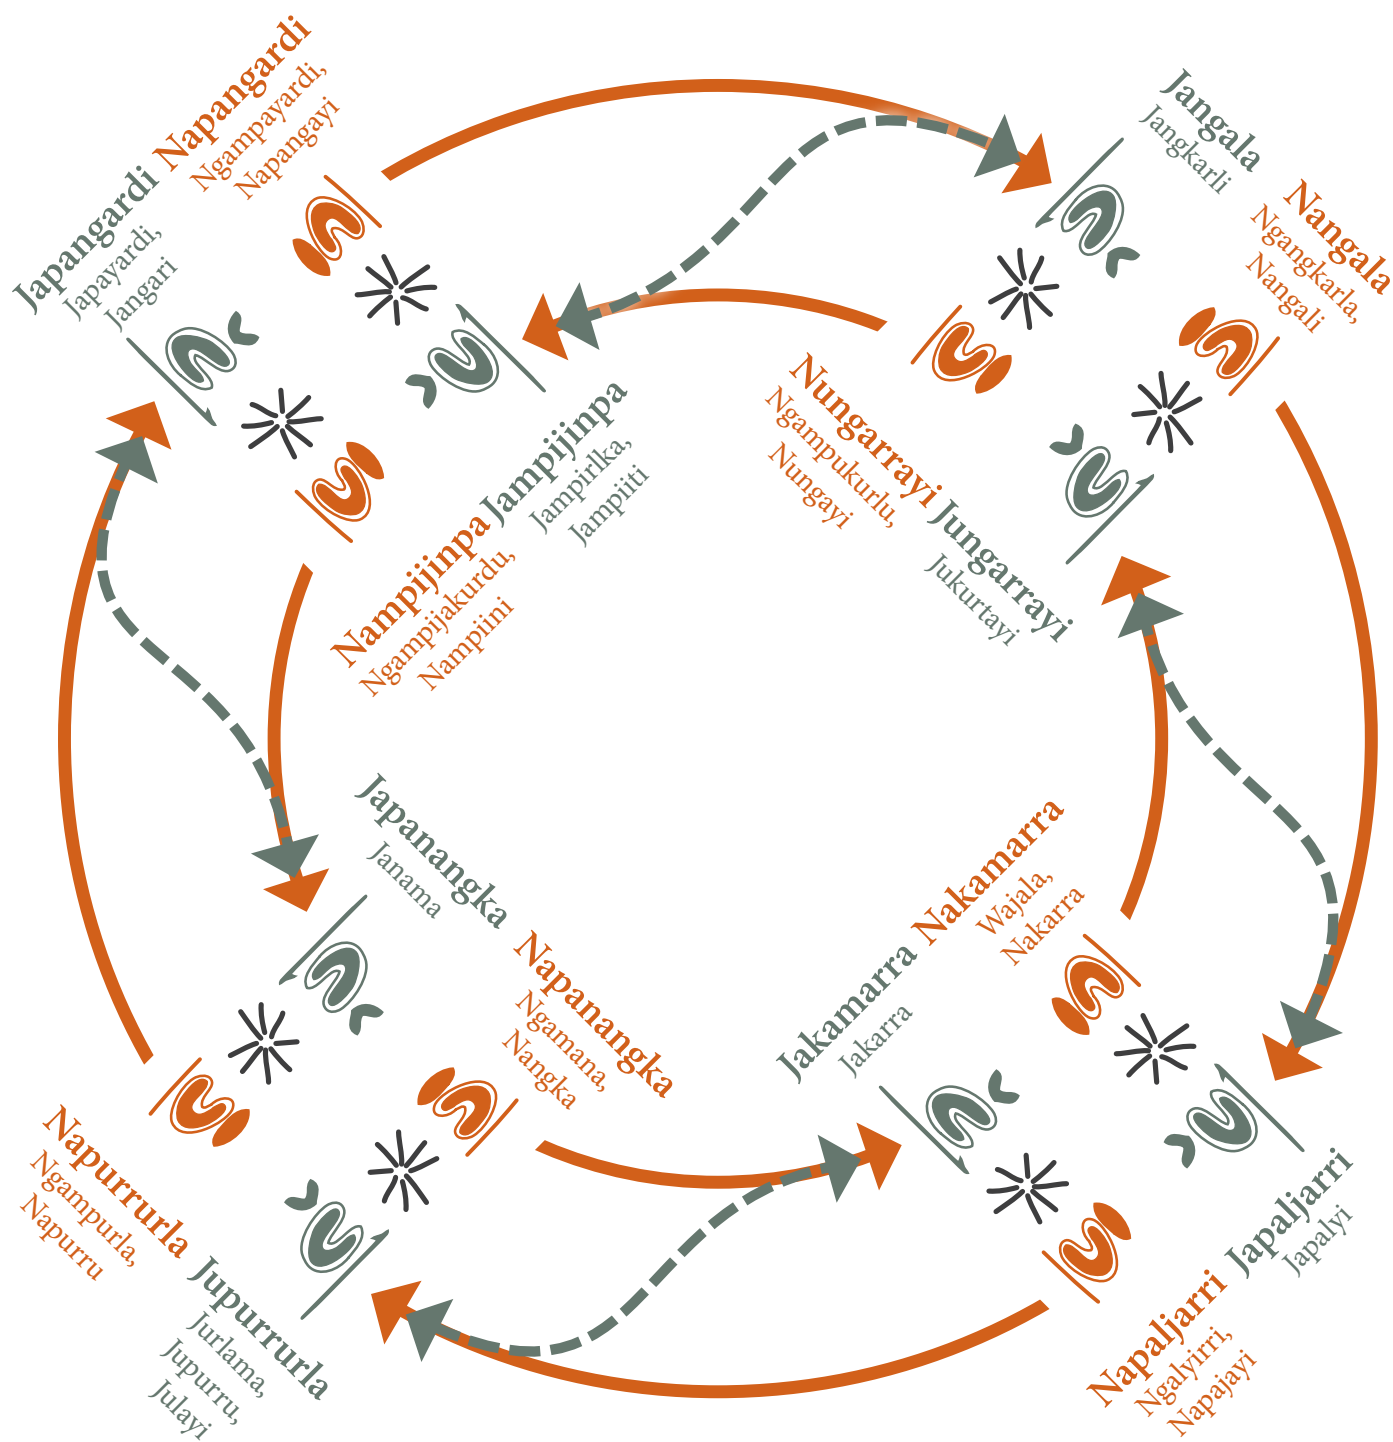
Japangardi Napangardi
Japayardi, Jangari
Ngampayardi, Napangayi

Jangala
Jangkarli
Nangala
Ngangkarla, Nangali

Nampijinpa Jampijinpa
Ngampijakurdu, Nampiini
Jampirlka, Jampiiti

Nungarrayi Jungarrayi
Ngampukurlu, Nungayi
Jukurtayi

Japanangka
Janama
Napanangka
Ngamana, Nangka

Jakamarra Nakamarra
Jakarra
Wajala, Nakarra

Napurrurla
Ngampurla, Napurru
Jupurrurla
Jurlama, Jupurru, Julayi

Napaljarri Japaljarri
Ngalyirri, Napajayi
Japalyi